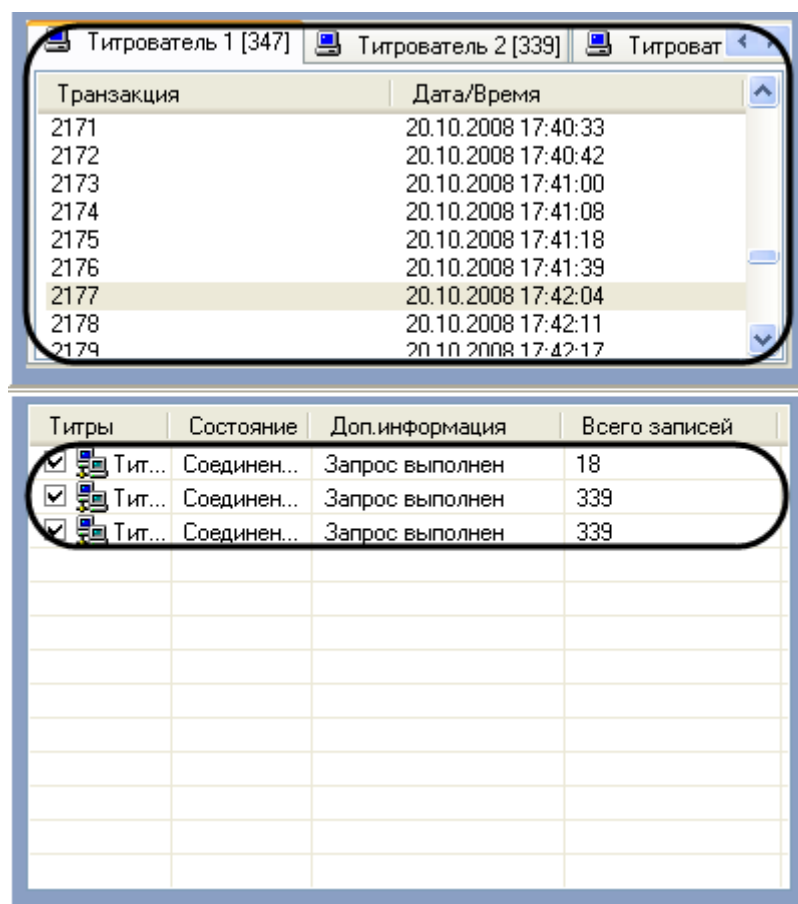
Титрователь 1 [347] | Титрователь 2 [339] | Титроват

| Транзакция | Дата/Время |
|---|---|
| 2171 | 20.10.2008 17:40:33 |
| 2172 | 20.10.2008 17:40:42 |
| 2173 | 20.10.2008 17:41:00 |
| 2174 | 20.10.2008 17:41:08 |
| 2175 | 20.10.2008 17:41:18 |
| 2176 | 20.10.2008 17:41:39 |
| 2177 | 20.10.2008 17:42:04 |
| 2178 | 20.10.2008 17:42:11 |
| 2179 | 20.10.2008 17:42:17 |

| Титры | Состояние | Доп.информация | Всего записей |
|---|---|---|---|
| Тит... | Соединен... | Запрос выполнен | 18 |
| Тит... | Соединен... | Запрос выполнен | 339 |
| Тит... | Соединен... | Запрос выполнен | 339 |